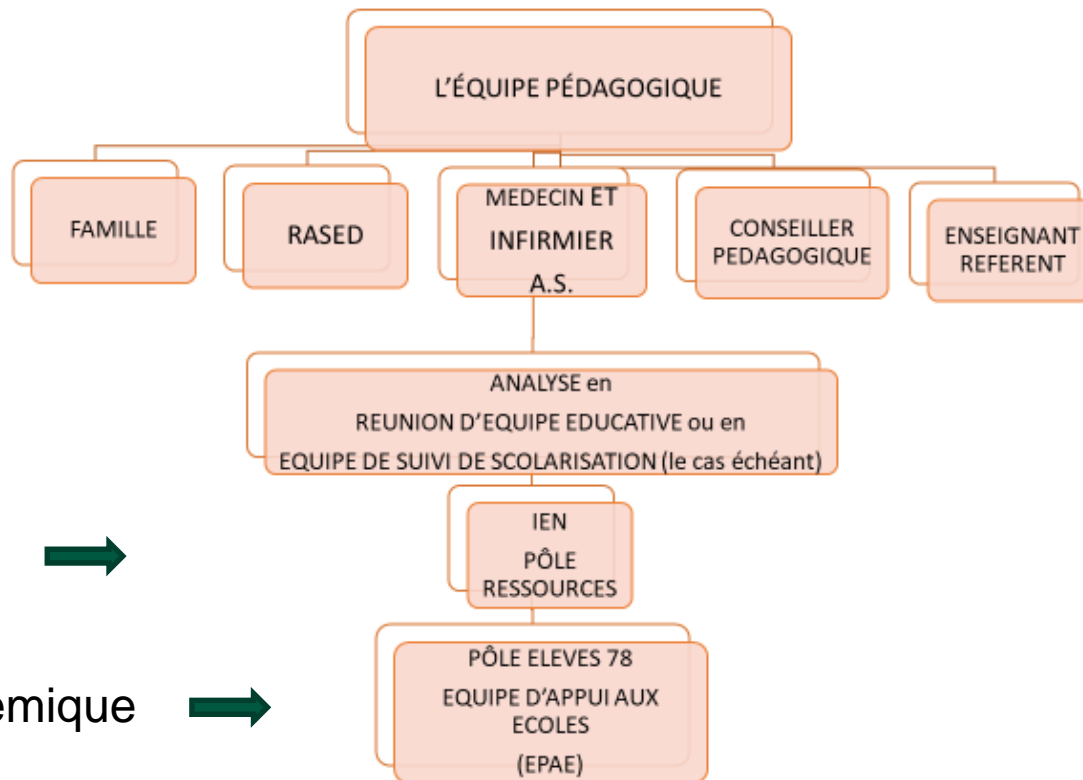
L'ÉQUIPE PÉDAGOGIQUE

FAMILLE

RASED

MEDECIN ET INFIRMIER A.S.

CONSEILLER PEDAGOGIQUE

ENSEIGNANT REFERENT

ANALYSE en REUNION D'EQUIPE EDUCATIVE ou en EQUIPE DE SUIVI DE SCOLARISATION (le cas échéant)

IEN PÔLE RESSOURCES

emique

PÔLE ELEVES 78 EQUIPE D'APPUI AUX ECOLES (EPAE)